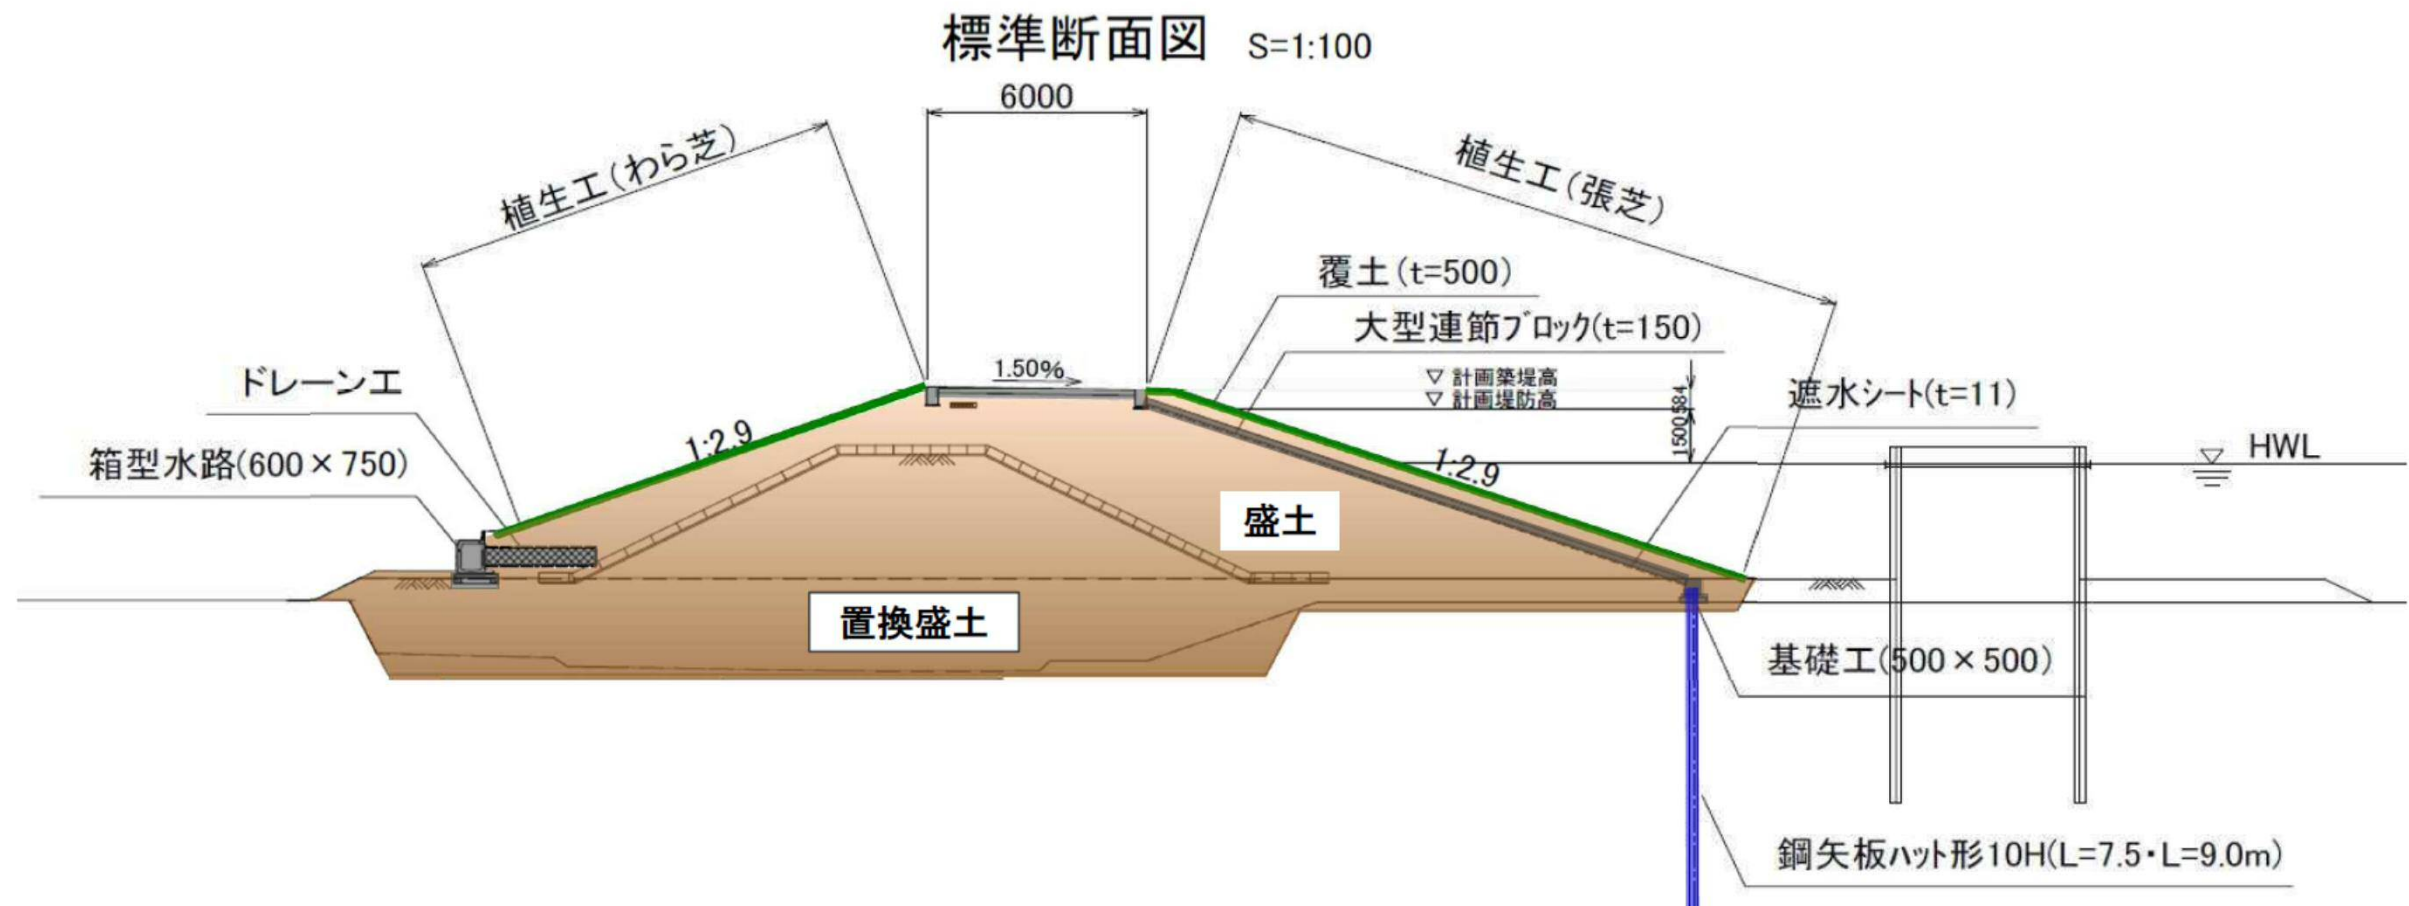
標準断面図 S=1:100

6000

植生工(わら芝)

植生工(張芝)

覆土(t=500)

大型連節ブロック(t=150)

1.50%

▽ 計画築堤高
▽ 計画堤防高

584
1500

遮水シート(t=11)

ドレーン工

1:2.9

1:2.9

HWL

箱型水路(600×750)

盛土

置換盛土

基礎工(500×500)

鋼矢板ハット形10H(L=7.5・L=9.0m)